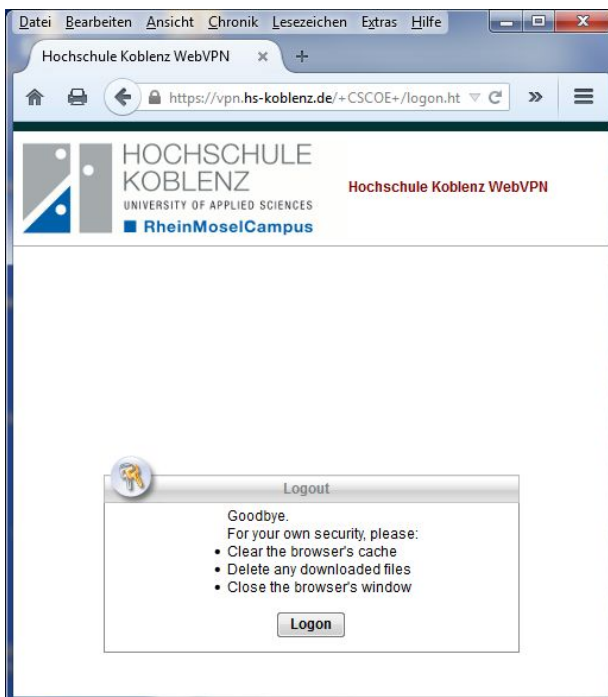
Datei Bearbeiten Ansicht Chronik Lesezeichen Extras Hilfe

Hochschule Koblenz WebVPN

https://vpn.hs-koblenz.de/+CSCOE+/logon.ht

HOCHSCHULE KOBLENZ
UNIVERSITY OF APPLIED SCIENCES
RheinMoselCampus

Hochschule Koblenz WebVPN

Logout

Goodbye.
For your own security, please:
• Clear the browser's cache
• Delete any downloaded files
• Close the browser's window

Logon